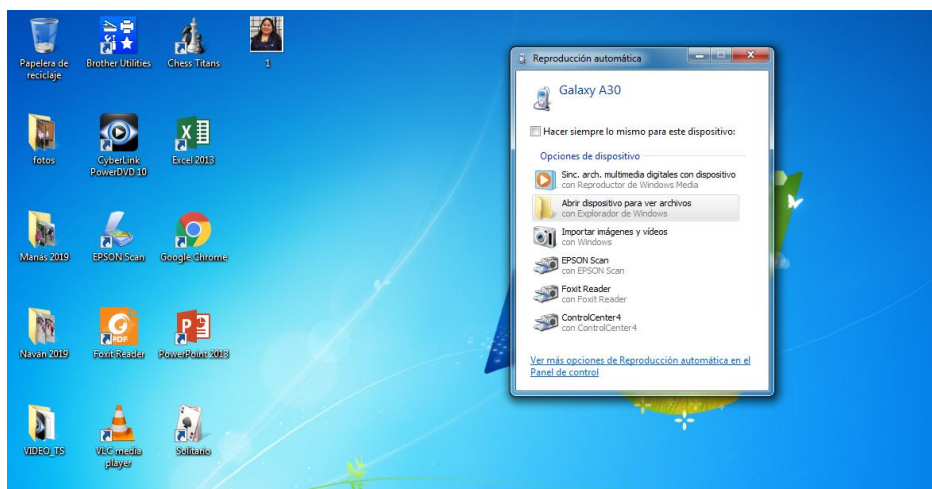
Papelera de reciclaje
Brother Utilities
Chess Titans
1

fotos
CyberLink PowerDVD 10
Excel 2013

Manas 2019
EPSON Scan
Google Chrome

Navan 2019
Foxit Reader
PowerPoint 2013

VIDEO_TS
VLC media player
Solitario

Reproducción automática

Galaxy A30

Hacer siempre lo mismo para este dispositivo:

Opciones de dispositivo

Sinc. arch. multimedia digitales con dispositivo
con Reproductor de Windows Media

Abrir dispositivo para ver archivos
con Explorador de Windows

Importar imágenes y vídeos
con Windows

EPSON Scan
con EPSON Scan

Foxit Reader
con Foxit Reader

ControlCenter4
con ControlCenter4

Ver más opciones de Reproducción automática en el Panel de control